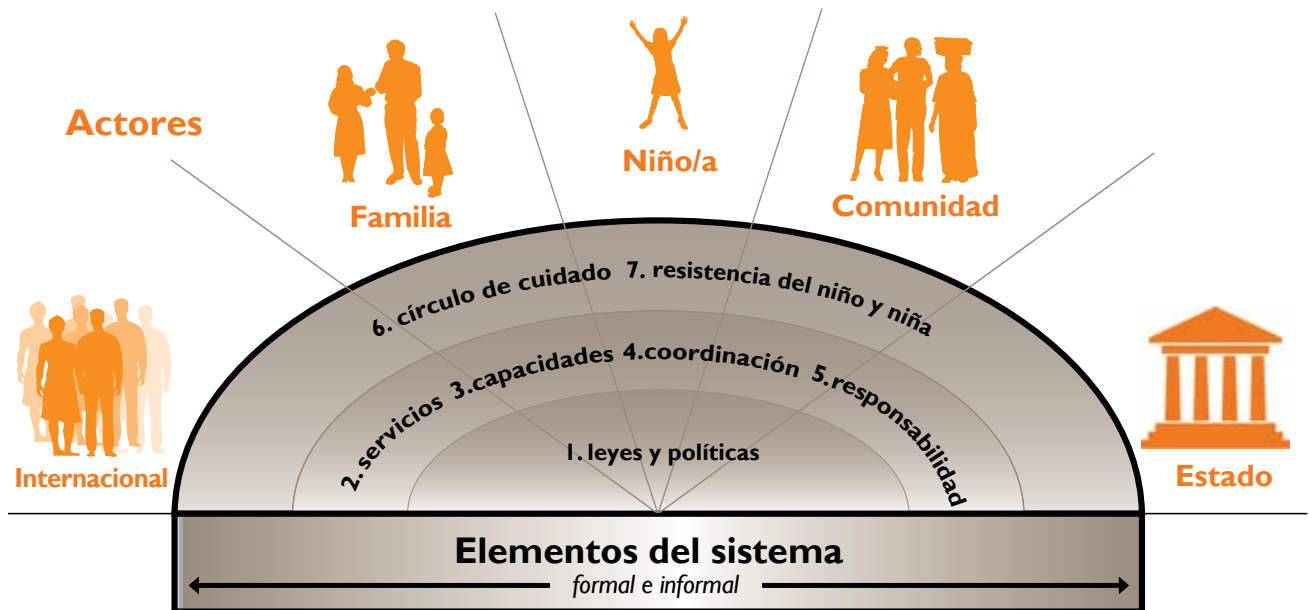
Actores

Familia

Niño/a

Comunidad

Internacional

Estado

6. círculo de cuidado 7. resistencia del niño y niña

2. servicios 3.capacidades 4.coordinación 5.responsabilidad

1. leyes y políticas

Elementos del sistema

formal e informal